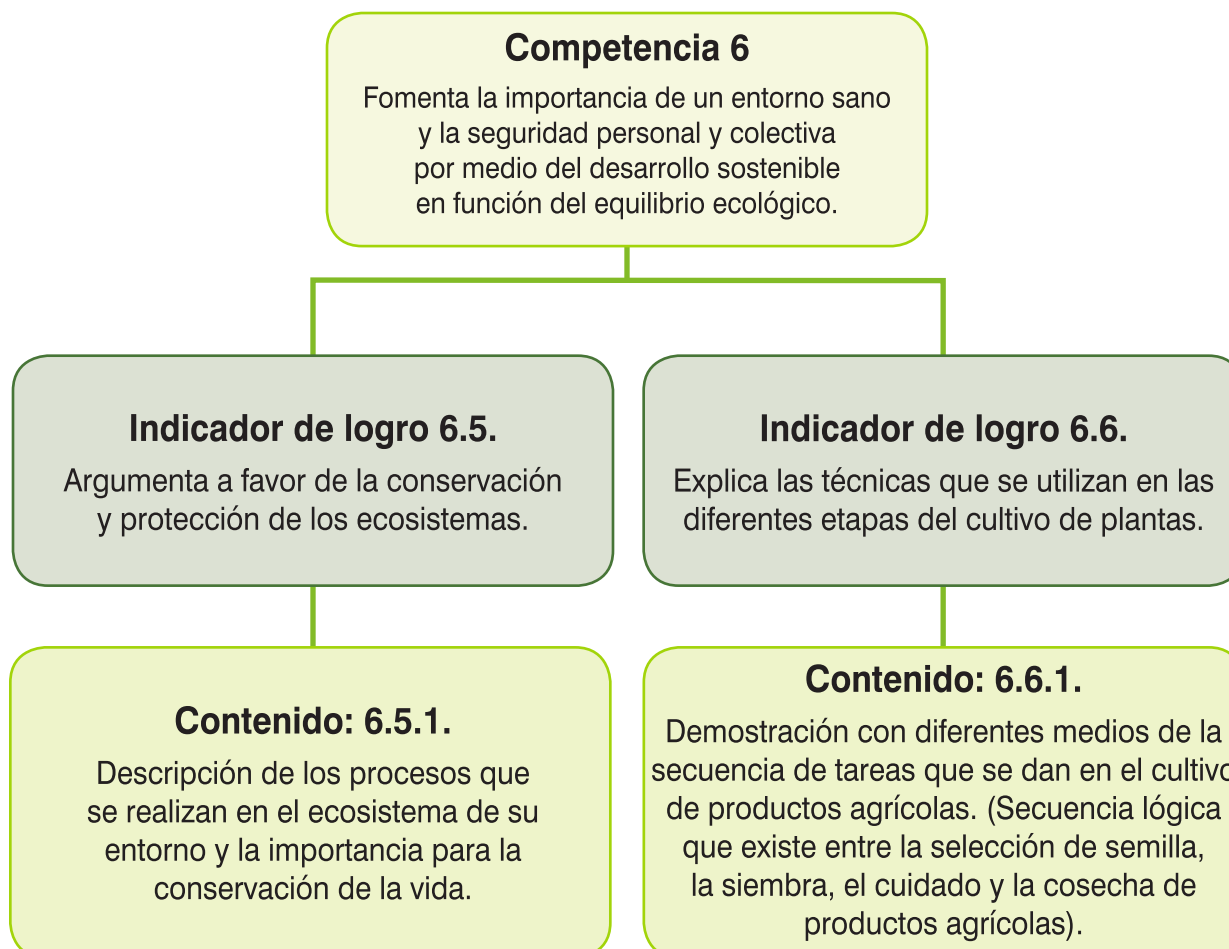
Competencia 6

Fomenta la importancia de un entorno sano y la seguridad personal y colectiva por medio del desarrollo sostenible en función del equilibrio ecológico.

Indicador de logro 6.5.

Argumenta a favor de la conservación y protección de los ecosistemas.

Indicador de logro 6.6.

Explica las técnicas que se utilizan en las diferentes etapas del cultivo de plantas.

Contenido: 6.5.1.

Descripción de los procesos que se realizan en el ecosistema de su entorno y la importancia para la conservación de la vida.

Contenido: 6.6.1.

Demostración con diferentes medios de la secuencia de tareas que se dan en el cultivo de productos agrícolas. (Secuencia lógica que existe entre la selección de semilla, la siembra, el cuidado y la cosecha de productos agrícolas).